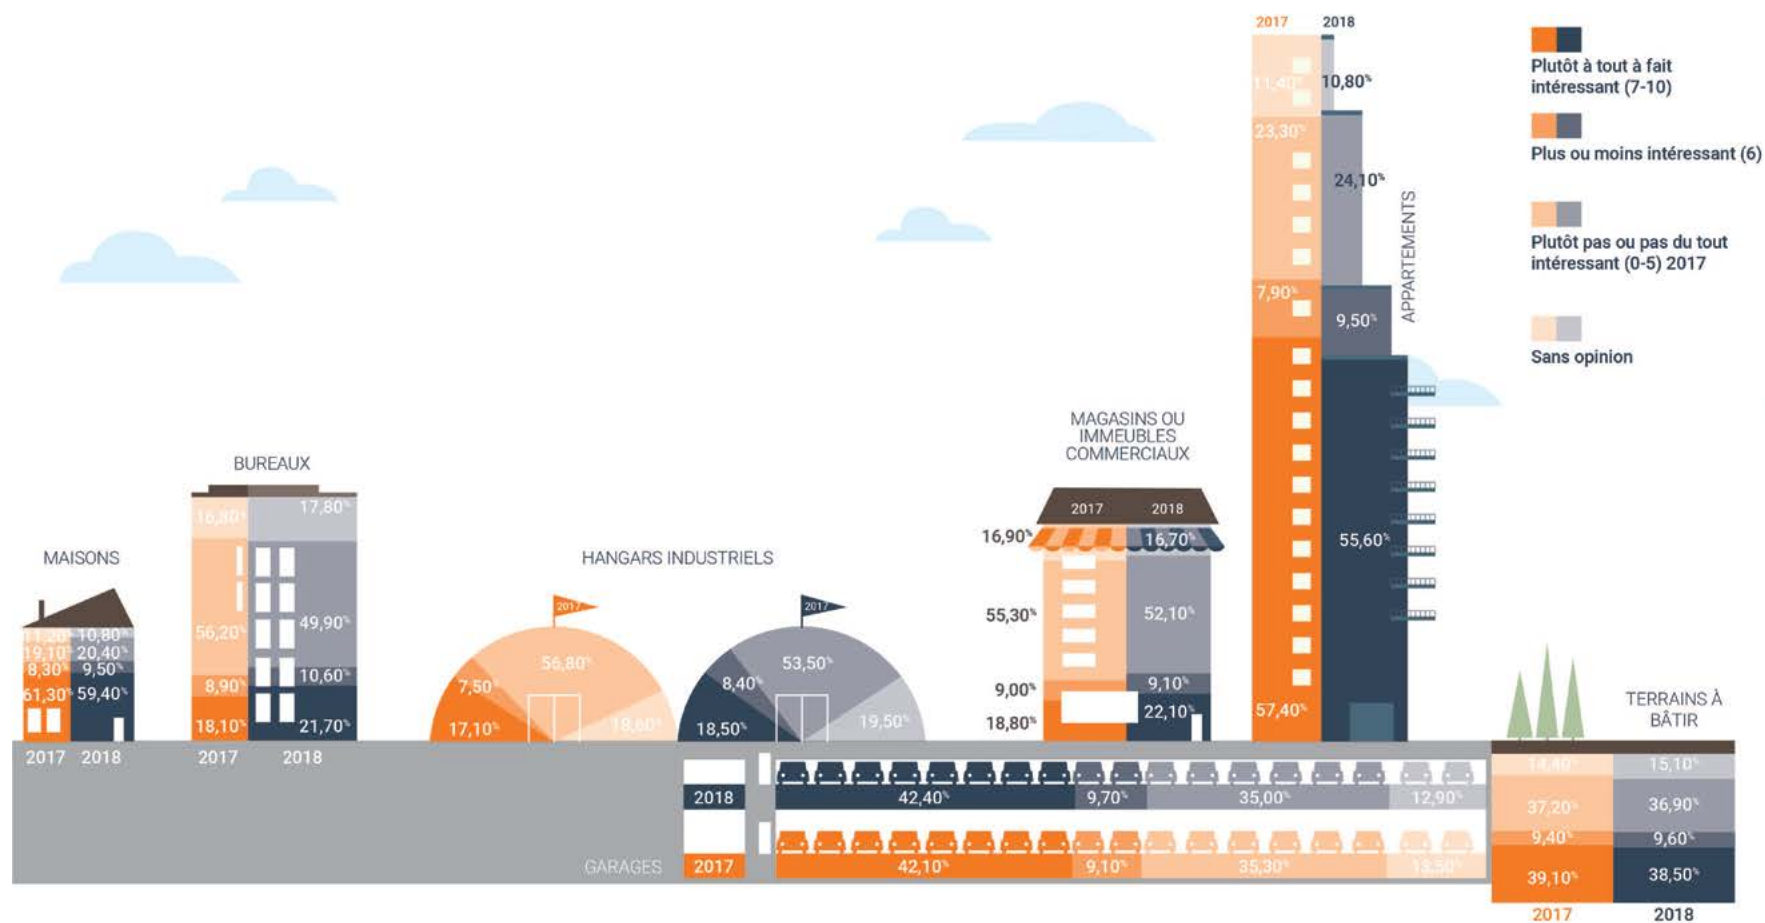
Plutôt à tout à fait intéressant (7-10)

Plus ou moins intéressant (6)

Plutôt pas ou pas du tout intéressant (0-5) 2017

Sans opinion

2017 2018

11,40%
10,80%
23,30%
24,10%
7,90%
9,50%
57,40%
55,60%
APPARTEMENTS

MAISONS
11,20% 10,80%
19,10% 20,40%
8,30% 9,50%
61,30% 59,40%
2017 2018

BUREAUX
16,80% 17,80%
56,20% 49,90%
8,90% 10,60%
18,10% 21,70%
2017 2018

HANGARS INDUSTRIELS
2017
56,80%
7,50%
17,10%
18,60%
2017
53,50%
8,40%
18,50%
19,50%

MAGASINS OU IMMEUBLES COMMERCIAUX
2017 2018
16,90% 16,70%
55,30% 52,10%
9,00% 9,10%
18,80% 22,10%

GARAGES
2018 42,40% 9,70% 35,00% 12,90%
2017 42,10% 9,10% 35,30% 13,50%

TERRAINS À BÂTIR
14,40% 15,10%
37,20% 36,90%
9,40% 9,60%
39,10% 38,50%
2017 2018